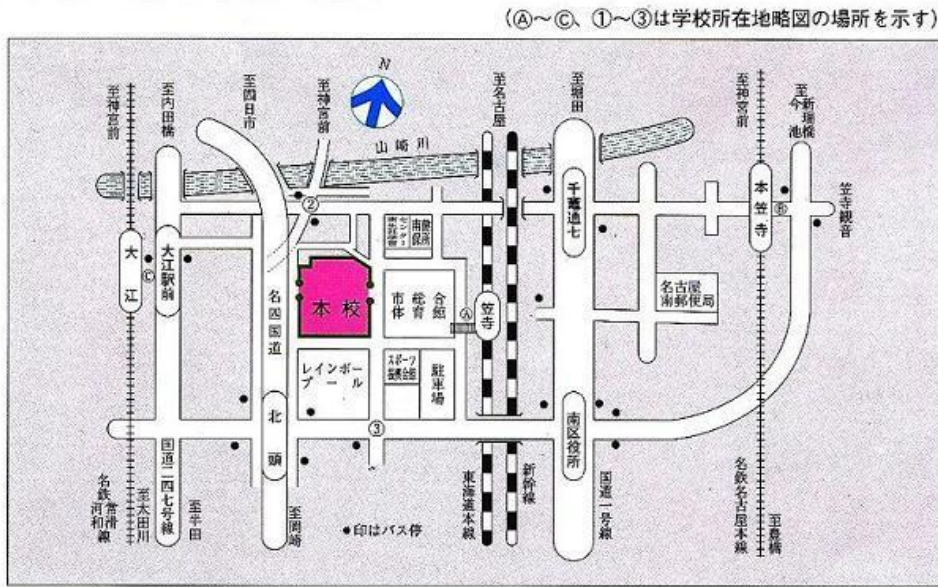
(Ⓐ～Ⓒ、①～③は学校所在地略図の場所を示す)

N

至神宮前
至内田橋
至四日市
至神宮前
山崎川
至名古屋
至堀田
至神宮前
至今池
至新瑞橋
笠寺観音
千竈通七
本笠寺
Ⓑ
大江
Ⓒ
大江駅前
②
南部センター
南保健所
本校
名四国道
市体育館
総合
Ⓐ
笠寺
名古屋南郵便局
レインボープール
スポーツ会館
駐車場
北頭
③
南区役所
国道二四七号線
至太田川
名鉄常滑線
河和線
至半田
至岡崎
●印はバス停
東海道本線
新幹線
国道一号線
名鉄名古屋本線
至豊橋